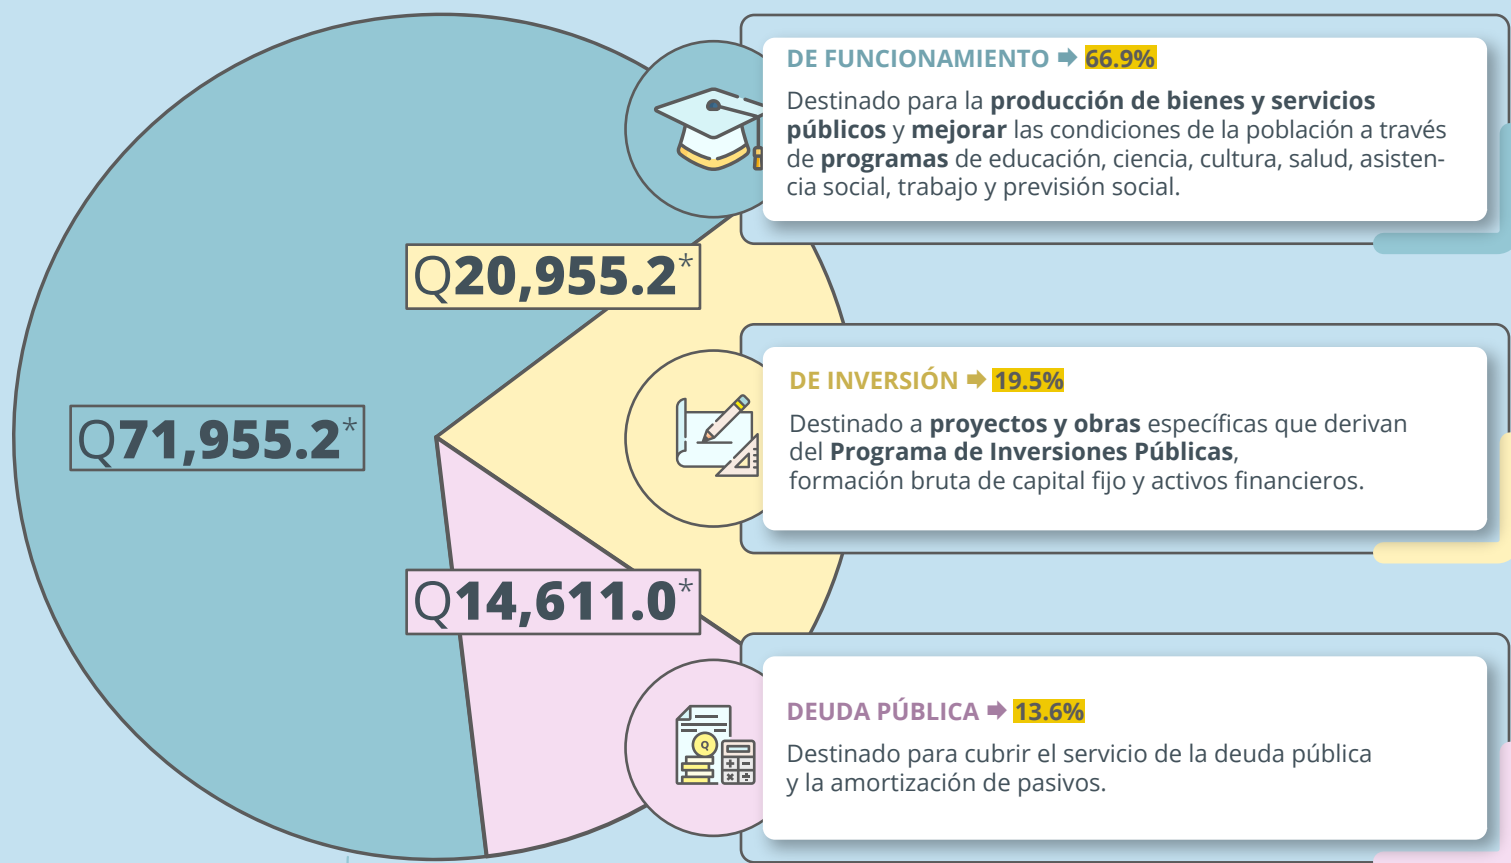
Q71,955.2*

Q20,955.2*

Q14,611.0*

DE FUNCIONAMIENTO ➡ 66.9%

Destinado para la **producción de bienes y servicios públicos** y **mejorar** las condiciones de la población a través de **programas** de educación, ciencia, cultura, salud, asistencia social, trabajo y previsión social.

DE INVERSIÓN ➡ 19.5%

Destinado a **proyectos y obras** específicas que derivan del **Programa de Inversiones Públicas**, formación bruta de capital fijo y activos financieros.

DEUDA PÚBLICA ➡ 13.6%

Destinado para cubrir el servicio de la deuda pública y la amortización de pasivos.

Q